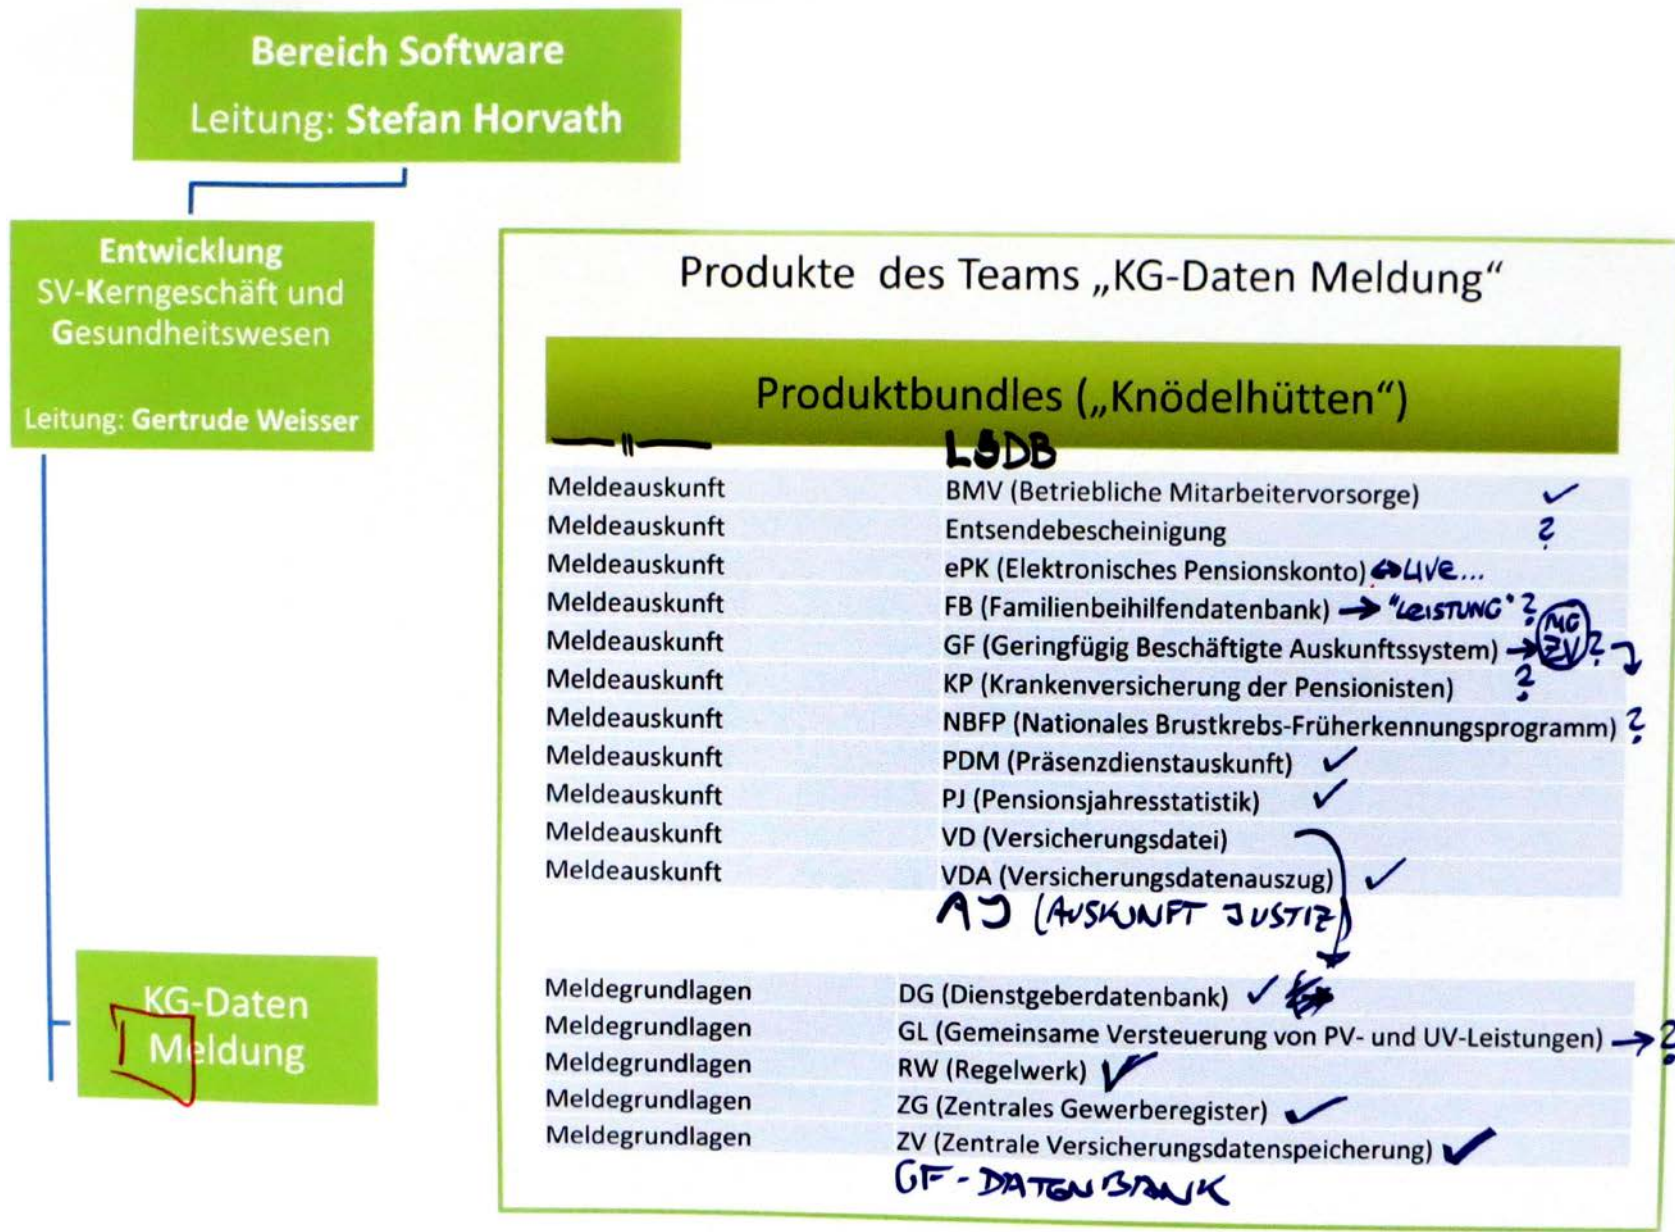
Bereich Software
Leitung: Stefan Horvath

Entwicklung
SV-Kerngeschäft und Gesundheitswesen

Leitung: Gertrude Weisser

KG-Daten Meldung

Produkte des Teams „KG-Daten Meldung“

Produktbundles („Knödelhütten“)

— " — LSDB

| | |
|---|---|
| Meldeauskunft | BMV (Betriebliche Mitarbeitervorsorge) ✓ |
| Meldeauskunft | Entsendebescheinigung ? |
| Meldeauskunft | ePK (Elektronisches Pensionskonto) ↔ LIVE... |
| Meldeauskunft | FB (Familienbeihilfendatenbank) → "LEISTUNG" ? |
| Meldeauskunft | GF (Geringfügig Beschäftigte Auskunftssystem) → MG ZV ? |
| Meldeauskunft | KP (Krankenversicherung der Pensionisten) ? |
| Meldeauskunft | NBFP (Nationales Brustkrebs-Früherkennungsprogramm) ? |
| Meldeauskunft | PDM (Präsenzdienstauskunft) ✓ |
| Meldeauskunft | PJ (Pensionsjahresstatistik) ✓ |
| Meldeauskunft | VD (Versicherungsdatei) |
| Meldeauskunft | VDA (Versicherungsdatenauszug) ✓ |

AJ (AUSKUNFT JUSTIZ)

| | |
|---|---|
| Meldegrundlagen | DG (Dienstgeberdatenbank) ✓ |
| Meldegrundlagen | GL (Gemeinsame Versteuerung von PV- und UV-Leistungen) → ? |
| Meldegrundlagen | RW (Regelwerk) ✓ |
| Meldegrundlagen | ZG (Zentrales Gewerberegister) ✓ |
| Meldegrundlagen | ZV (Zentrale Versicherungsdatenspeicherung) ✓ |

GF - DATENBANK